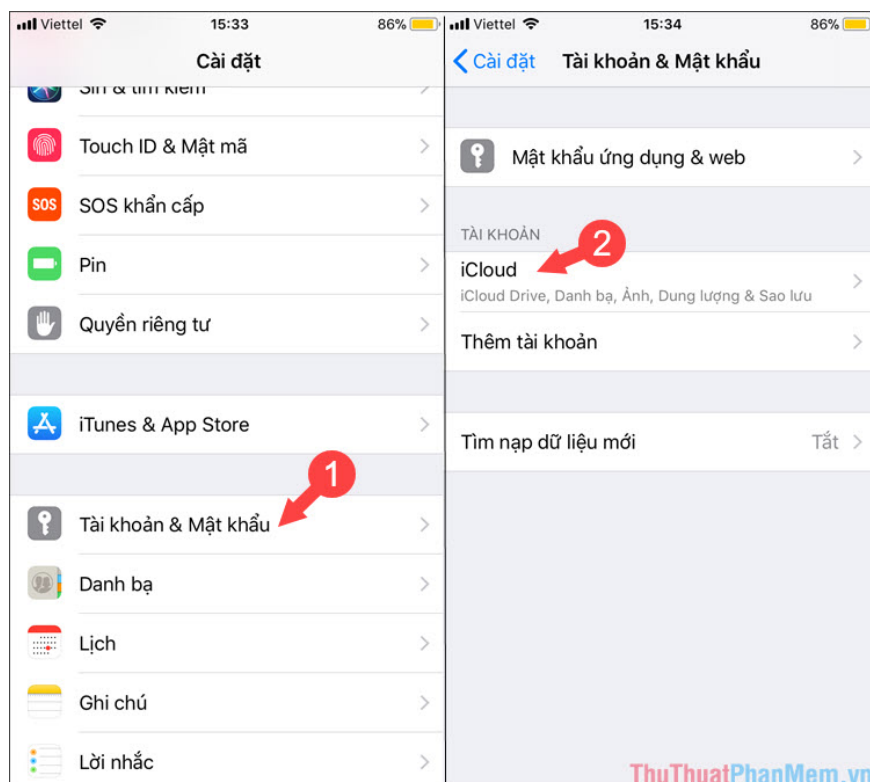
Viettel 15:33 86%

Cài đặt

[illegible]

Touch ID & Mật mã

SOS

SOS khẩn cấp

Pin

Quyền riêng tư

iTunes & App Store

Tài khoản & Mật khẩu

1

Danh bạ

Lịch

Ghi chú

Lời nhắc

Viettel 15:34 86%

Cài đặt

Tài khoản & Mật khẩu

Mật khẩu ứng dụng & web

TÀI KHOẢN

2

iCloud

iCloud Drive, Danh bạ, Ảnh, Dung lượng & Sao lưu

Thêm tài khoản

Tìm nạp dữ liệu mới

Tắt

ThuThuatPhanMem.vn